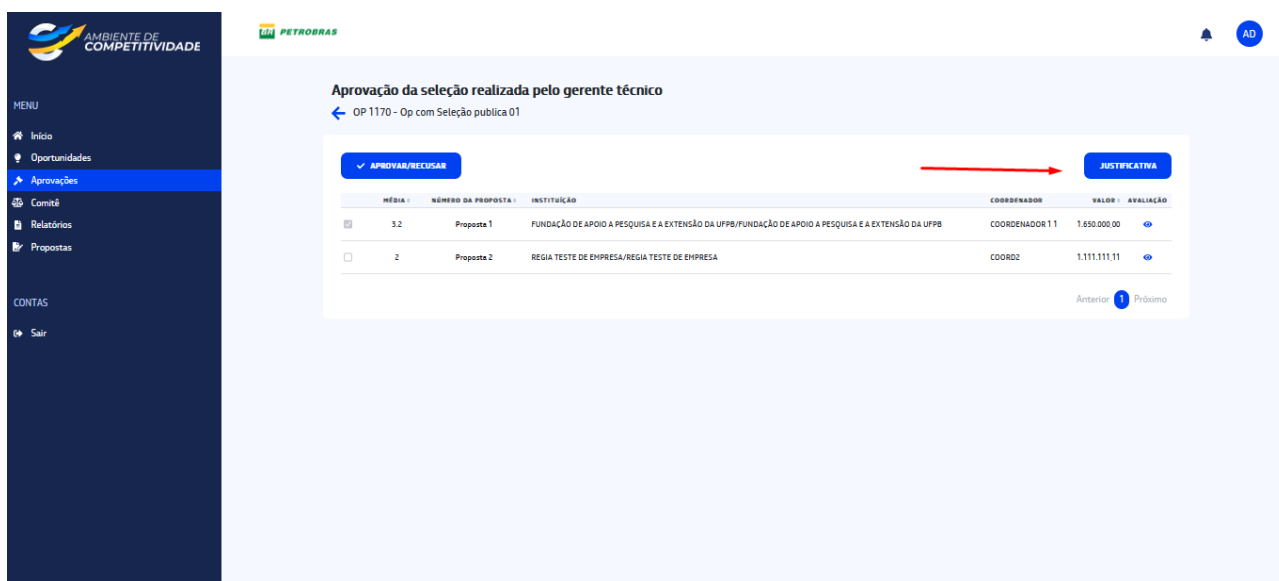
AMBIENTE DE COMPETITIVIDADE

BR PETROBRAS

AD

MENU

Início
Oportunidades
Aprovações
Comitê
Relatórios
Propostas

CONTAS

Sair

Aprovação da seleção realizada pelo gerente técnico

OP 1170 - Op com Seleção publica 01

APROVAR/RECUSAR

JUSTIFICATIVA

| | MÉDIA | NÚMERO DA PROPOSTA | INSTITUIÇÃO | COORDENADOR | VALOR | AVALIAÇÃO |
|---|---|---|---|---|---|---|
| | 3.2 | Proposta 1 | FUNDAÇÃO DE APOIO A PESQUISA E A EXTENSÃO DA UFPB/FUNDAÇÃO DE APOIO A PESQUISA E A EXTENSÃO DA UFPB | COORDENADOR 1 1 | 1.650.000,00 | |
| | 2 | Proposta 2 | REGIA TESTE DE EMPRESA/REGIA TESTE DE EMPRESA | COORD2 | 1.111.111,11 | |

Anterior 1 Próximo